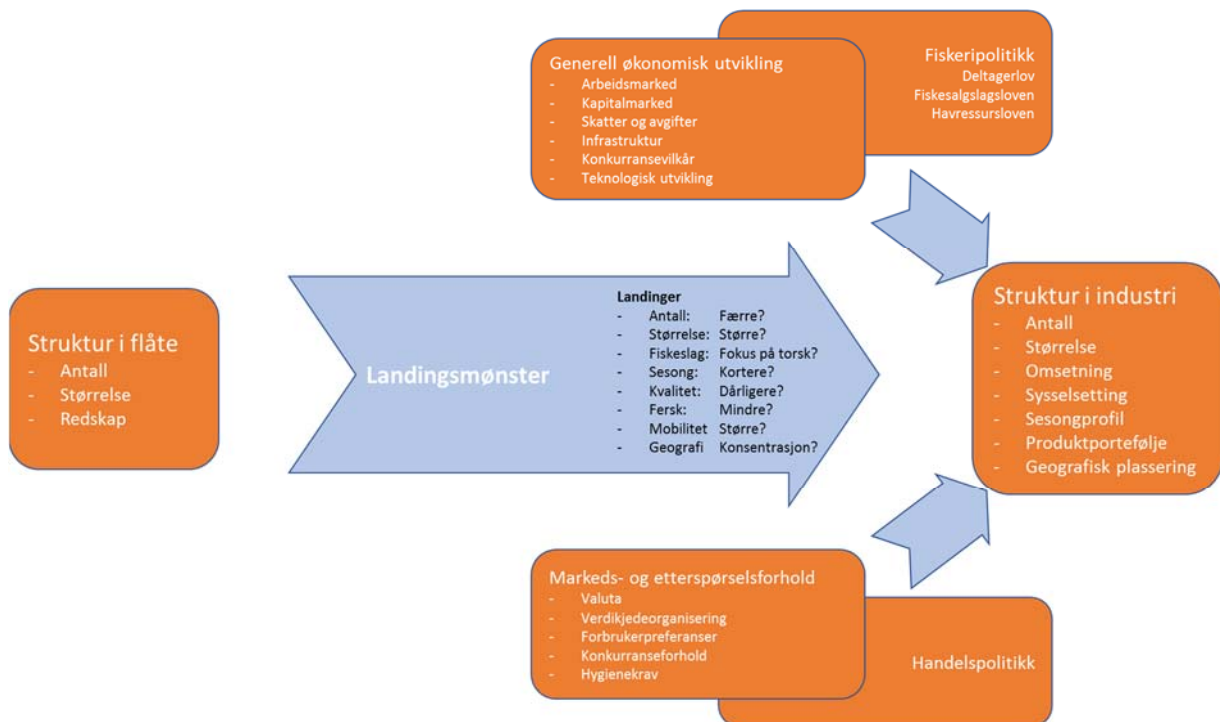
Generell økonomisk utvikling
- Arbeidsmarked
- Kapitalmarked
- Skatter og avgifter
- Infrastruktur
- Konkurransevilkår
- Teknologisk utvikling

Fiskeripolitikk
Deltagerlov
Fiskesalgslagsloven
Havressursloven

Struktur i flåte
- Antall
- Størrelse
- Redskap

Landingsmønster

Landinger
- Antall: Færre?
- Størrelse: Større?
- Fiskeslag: Fokus på torsk?
- Sesong: Kortere?
- Kvalitet: Dårligere?
- Fersk: Mindre?
- Mobilitet Større?
- Geografi Konsentrasjon?

Struktur i industri
- Antall
- Størrelse
- Omsetning
- Sysselsetting
- Sesongprofil
- Produktportefølje
- Geografisk plassering

Markeds- og etterspørselsforhold
- Valuta
- Verdikjedeorganisering
- Forbrukerpreferanser
- Konkurranseforhold
- Hygienekrav

Handelspolitikk